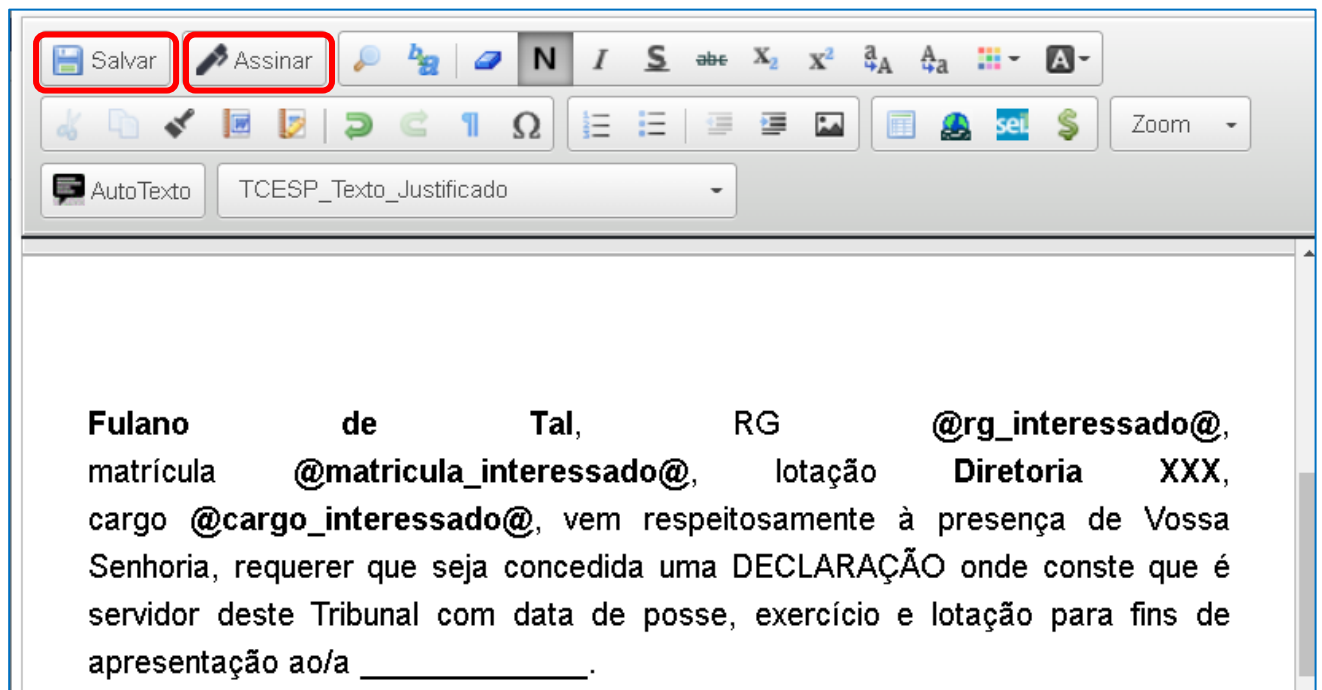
Salvar Assinar N I S abc $X_2$ $X^2$ Zoom AutoTexto TCESP_Texto_Justificado

**Fulano de Tal**, RG **@rg_interessado@**, matrícula **@matricula_interessado@**, lotação **Diretoria XXX**, cargo **@cargo_interessado@**, vem respeitosamente à presença de Vossa Senhoria, requerer que seja concedida uma DECLARAÇÃO onde conste que é servidor deste Tribunal com data de posse, exercício e lotação para fins de apresentação ao/a ____________.